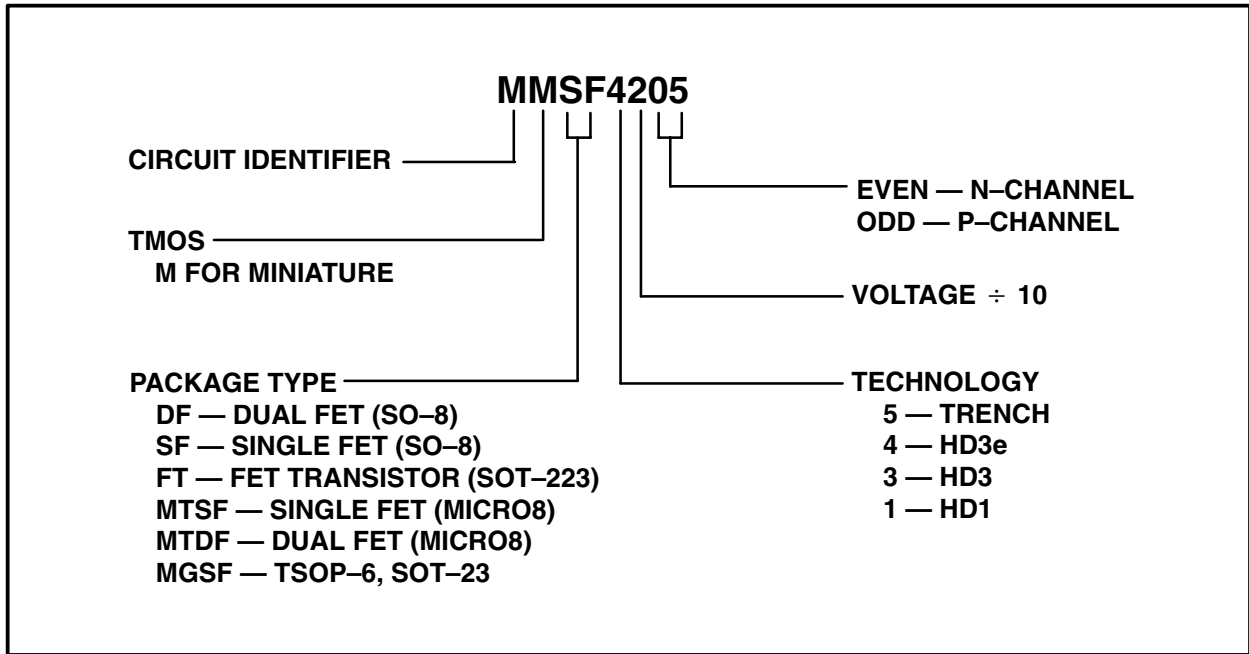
MMSF4205

CIRCUIT IDENTIFIER

EVEN — N–CHANNEL
ODD — P–CHANNEL

TMOS
M FOR MINIATURE

VOLTAGE $\div$ 10

PACKAGE TYPE
DF — DUAL FET (SO–8)
SF — SINGLE FET (SO–8)
FT — FET TRANSISTOR (SOT–223)
MTSF — SINGLE FET (MICRO8)
MTDF — DUAL FET (MICRO8)
MGSF — TSOP–6, SOT–23

TECHNOLOGY
5 — TRENCH
4 — HD3e
3 — HD3
1 — HD1